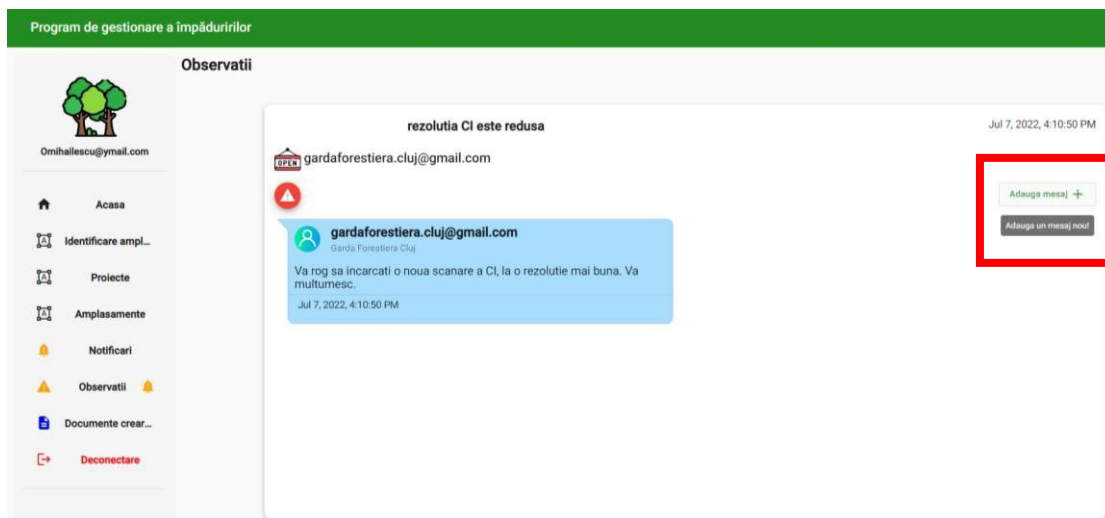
Program de gestionare a împăduririlor

Omihailescu@ymail.com

Acasa

Identificare ampl...

Proiecte

Amplasamente

Notificari

Observatii

Documente crear...

Deconectare

Observatii

rezolutia CI este redusa

Jul 7, 2022, 4:10:50 PM

OPEN gardaforestiera.cluj@gmail.com

Adauga mesaj +

Adauga un mesaj nou!

gardaforestiera.cluj@gmail.com
Garda Forestiera Cluj

Va rog sa incarcati o noua scanare a CI, la o rezolutie mai buna. Va multumesc.

Jul 7, 2022, 4:10:50 PM